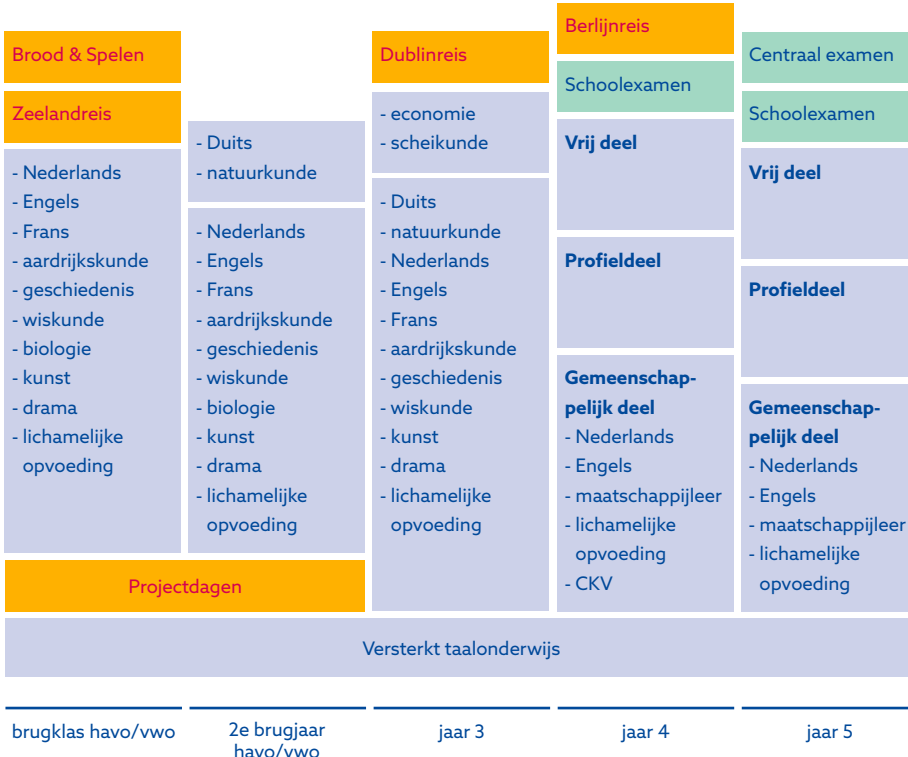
Brood & Spelen

Zeelandreis

- Nederlands
- Engels
- Frans
- aardrijkskunde
- geschiedenis
- wiskunde
- biologie
- kunst
- drama
- lichamelijke opvoeding

- Duits
- natuurkunde

- Nederlands
- Engels
- Frans
- aardrijkskunde
- geschiedenis
- wiskunde
- biologie
- kunst
- drama
- lichamelijke opvoeding

Projectdagen

Dublinreis

- economie
- scheikunde

- Duits
- natuurkunde
- Nederlands
- Engels
- Frans
- aardrijkskunde
- geschiedenis
- wiskunde
- kunst
- drama
- lichamelijke opvoeding

Berlijnreis

Schoolexamen

**Vrij deel**

**Profieldeel**

**Gemeenschappelijk deel**
- Nederlands
- Engels
- maatschappijleer
- lichamelijke opvoeding
- CKV

Centraal examen

Schoolexamen

**Vrij deel**

**Profieldeel**

**Gemeenschappelijk deel**
- Nederlands
- Engels
- maatschappijleer
- lichamelijke opvoeding

Versterkt taalonderwijs

brugklas havo/vwo

2e brugjaar havo/vwo

jaar 3

jaar 4

jaar 5